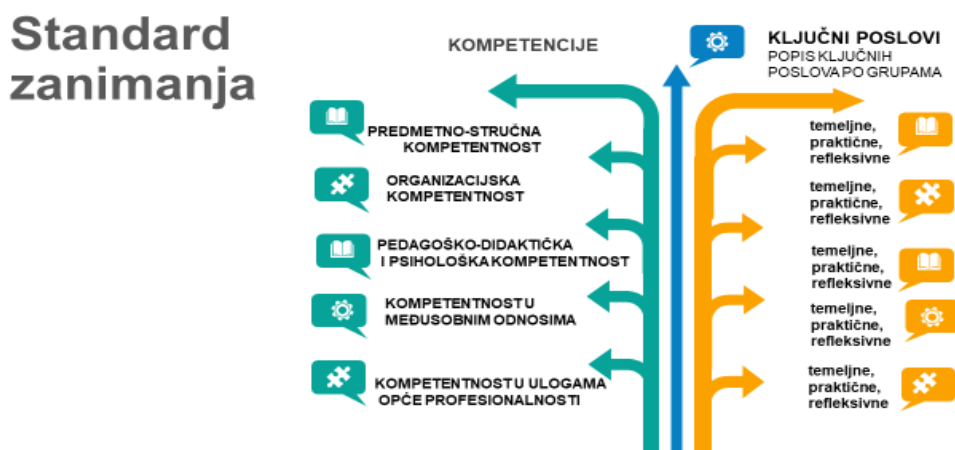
Standard zanimanja

KOMPETENCIJE

KLJUČNI POSLOVI
POPIS KLJUČNIH POSLOVA PO GRUPAMA

PREDMETNO-STRUČNA KOMPETENTNOST

ORGANIZACIJSKA KOMPETENTNOST

PEDAGOŠKO-DIDAKTIČKA I PSIHOLOŠKA KOMPETENTNOST

KOMPETENTNOST U MEĐUSOBNIM ODNOSIMA

KOMPETENTNOST U ULOGAMA OPĆE PROFESIONALNOSTI

temeljne, praktične, refleksivne

temeljne, praktične, refleksivne

temeljne, praktične, refleksivne

temeljne, praktične, refleksivne

temeljne, praktične, refleksivne